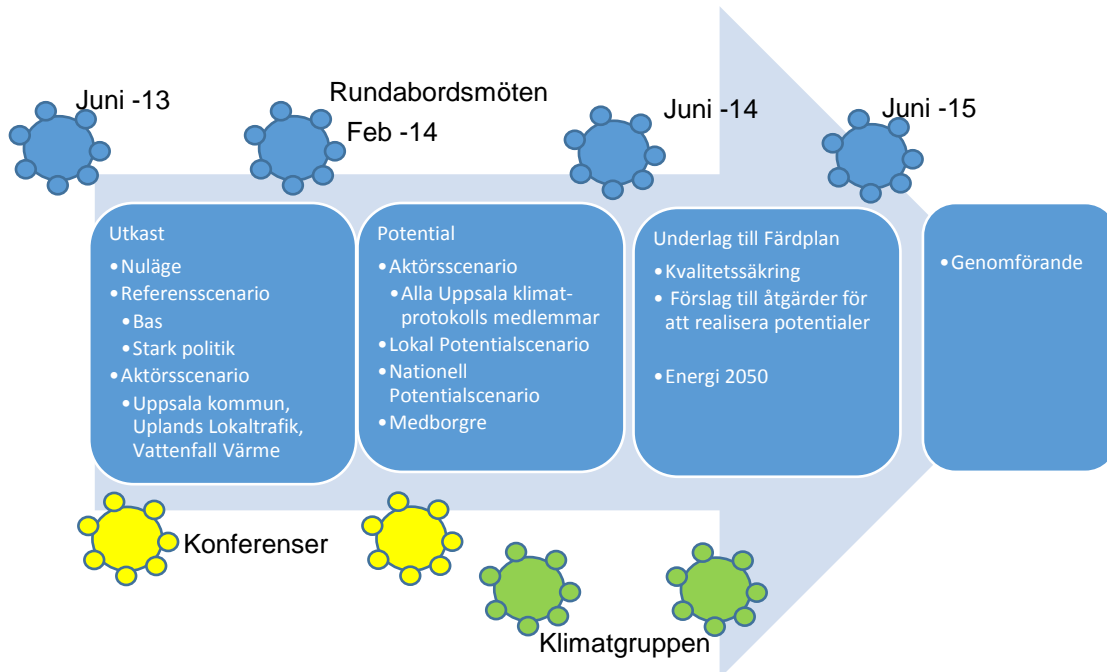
Juni -13

Rundabordsmöten
Feb -14

Juni -14

Juni -15

Utkast
•Nuläge
•Referensscenario
•Bas
•Stark politik
•Aktörsscenario
•Uppsala kommun, Uplands Lokaltrafik, Vattenfall Värme

Potential
•Aktörsscenario
•Alla Uppsala klimatprotokolls medlemmar
•Lokal Potentialscenario
•Nationell Potentialscenario
•Medborgre

Underlag till Färdplan
•Kvalitetssäkring
•Förslag till åtgärder för att realisera potentialer

•Energi 2050

•Genomförande

Konferenser

Klimatgruppen